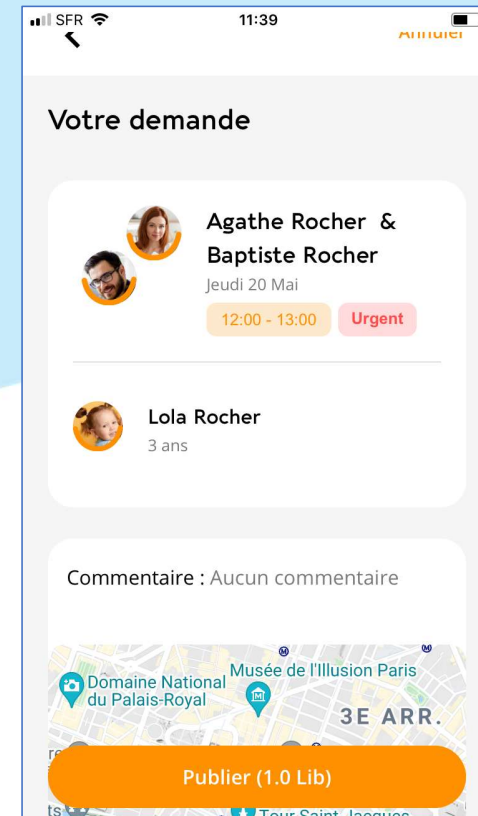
SFR 11:39

Annuler

Votre demande

Agathe Rocher & Baptiste Rocher
Jeudi 20 Mai
12:00 - 13:00 Urgent

Lola Rocher
3 ans

Commentaire : Aucun commentaire

Musée de l'Illusion Paris
Domaine National du Palais-Royal
3E ARR.

Publier (1.0 Lib)

Tour Saint-Jacques